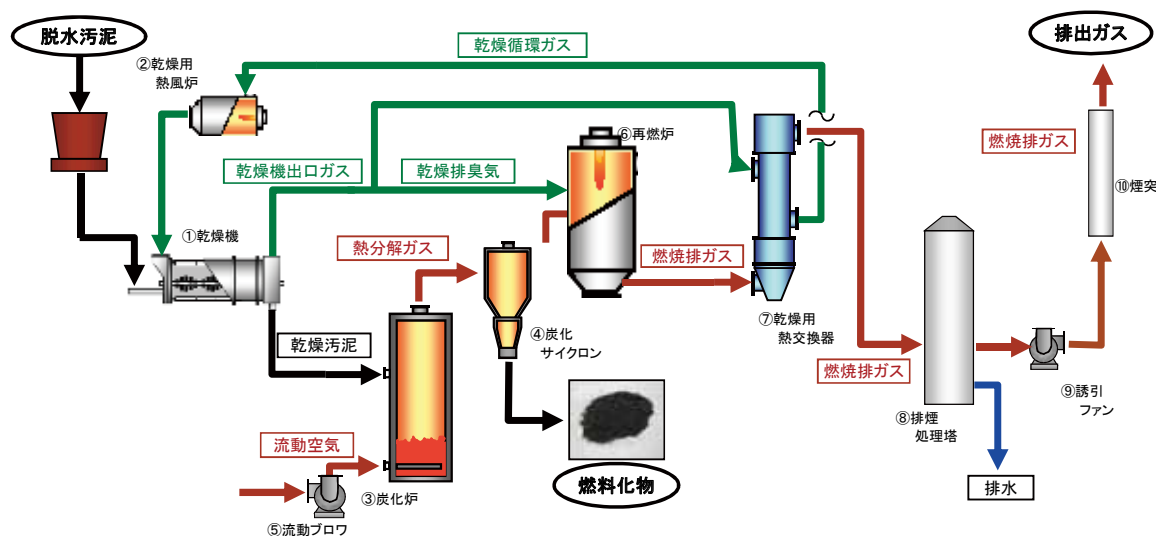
脱水汚泥

②乾燥用
熱風炉

乾燥循環ガス

排出ガス

⑥再燃炉

乾燥機出口ガス

乾燥排臭気

燃焼排ガス

⑩煙突

①乾燥機

熱分解ガス

燃焼排ガス

乾燥汚泥

④炭化
サイクロン

⑦乾燥用
熱交換器

燃焼排ガス

⑧排煙
処理塔

⑨誘引
ファン

流動空気

③炭化炉

燃料化物

排水

⑤流動ブロワ